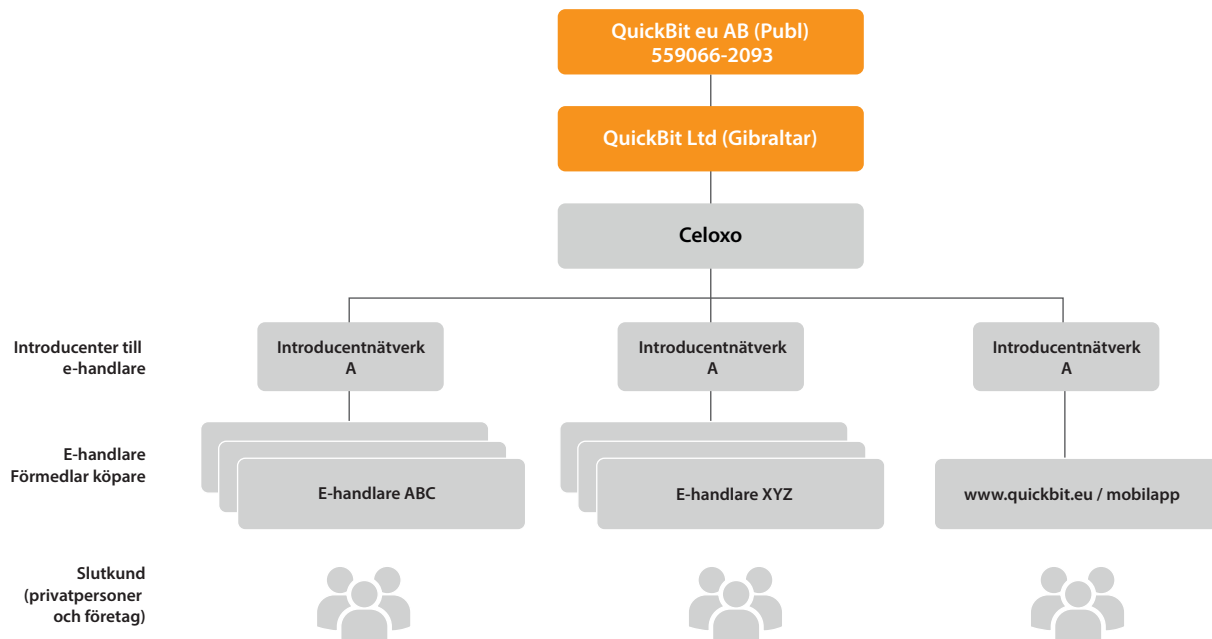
QuickBit eu AB (Publ)
559066-2093

QuickBit Ltd (Gibraltar)

Celoxo

Introducenter till e-handlare

Introducentnätverk A

Introducentnätverk A

Introducentnätverk A

E-handlare Förmedlar köpare

E-handlare ABC

E-handlare XYZ

www.quickbit.eu / mobilapp

Slutkund (privatpersoner och företag)